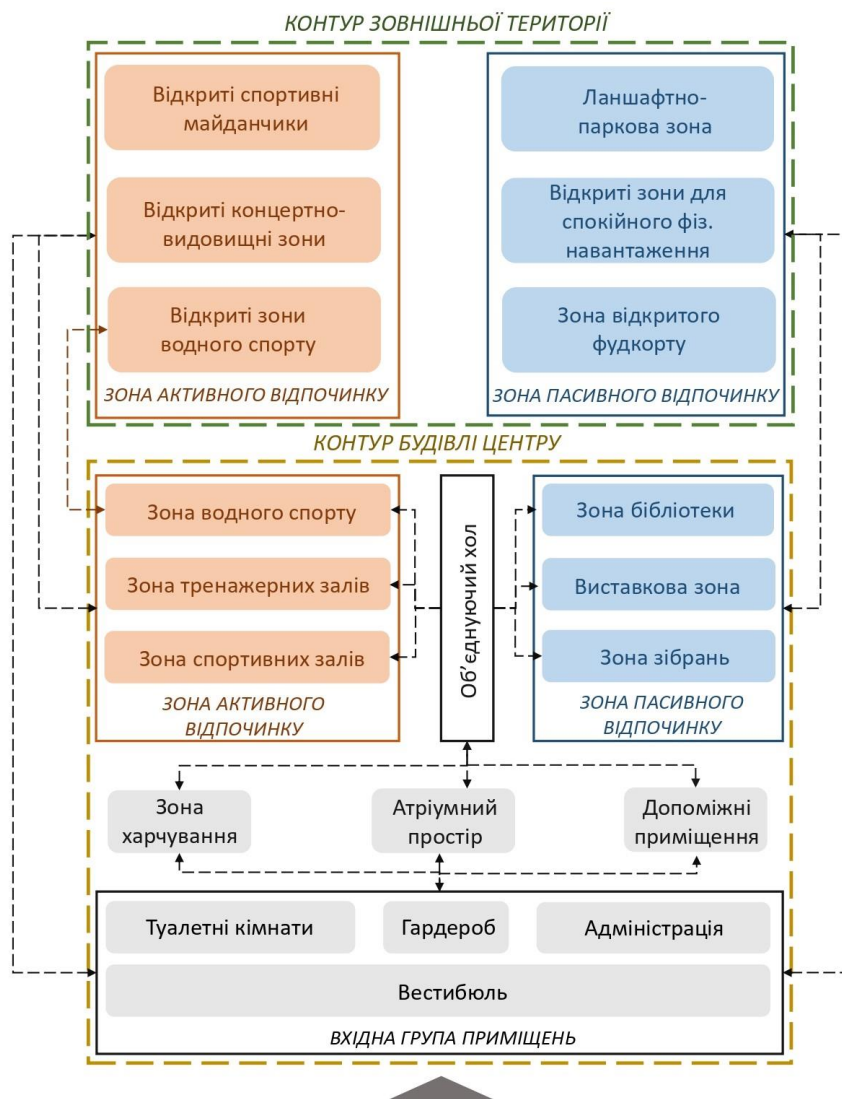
КОНТУР ЗОВНІШНЬОЇ ТЕРИТОРІЇ

Відкриті спортивні майданчики

Відкриті концертно-видовищні зони

Відкриті зони водного спорту

ЗОНА АКТИВНОГО ВІДПОЧИНКУ

Ланшафтно-паркова зона

Відкриті зони для спокійного фіз. навантаження

Зона відкритого фудкорту

ЗОНА ПАСИВНОГО ВІДПОЧИНКУ

КОНТУР БУДІВЛІ ЦЕНТРУ

Зона водного спорту

Зона тренажерних залів

Зона спортивних залів

ЗОНА АКТИВНОГО ВІДПОЧИНКУ

Об'єднуючий хол

Зона бібліотеки

Виставкова зона

Зона зібрань

ЗОНА ПАСИВНОГО ВІДПОЧИНКУ

Зона харчування

Атріумний простір

Допоміжні приміщення

Туалетні кімнати

Гардероб

Адміністрація

Вестибюль

ВХІДНА ГРУПА ПРИМІЩЕНЬ